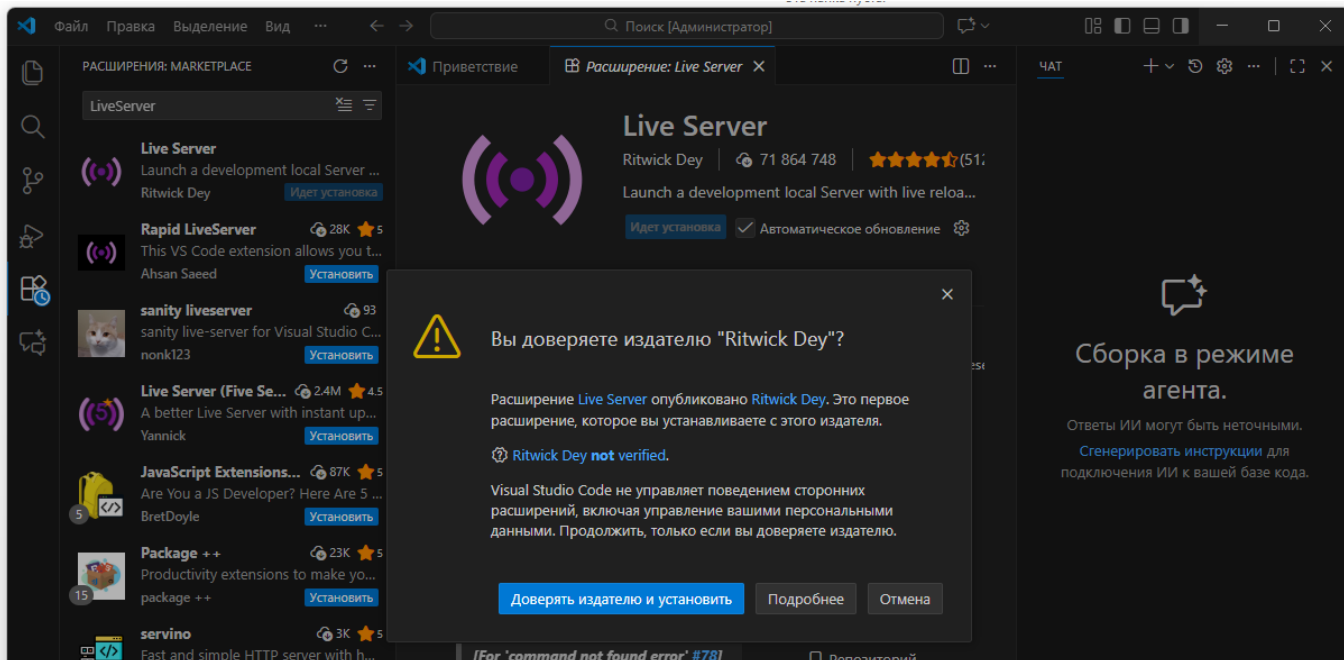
Файл Правка Выделение Вид ···
Поиск [Администратор]

РАСШИРЕНИЯ: MARKETPLACE
LiveServer

Live Server
Launch a development local Server ...
Ritwick Dey Идет установка

Rapid LiveServer 28K 5
This VS Code extension allows you t...
Ahsan Saeed Установить

sanity liveserver 93
sanity live-server for Visual Studio C...
nonk123 Установить

Live Server (Five Se... 2.4M 4.5
A better Live Server with instant up...
Yannick Установить

JavaScript Extensions... 87K 5
Are You a JS Developer? Here Are 5 ...
5 BretDoyle Установить

Package ++ 23K 5
Productivity extensions to make yo...
15 package ++ Установить

servino 3K 5
Fast and simple HTTP server with h...

Приветствие
Расширение: Live Server

Live Server
Ritwick Dey 71 864 748 (51
Launch a development local Server with live reloa...
Идет установка Автоматическое обновление

Вы доверяете издателю "Ritwick Dey"?

Расширение Live Server опубликовано Ritwick Dey. Это первое расширение, которое вы устанавливаете с этого издателя.

Ritwick Dey not verified.

Visual Studio Code не управляет поведением сторонних расширений, включая управление вашими персональными данными. Продолжить, только если вы доверяете издателю.

Доверять издателю и установить Подробнее Отмена

[For 'command not found error' #78]
Репозиторий

ЧАТ

Сборка в режиме агента.
Ответы ИИ могут быть неточными.
Сгенерировать инструкции для подключения ИИ к вашей базе кода.